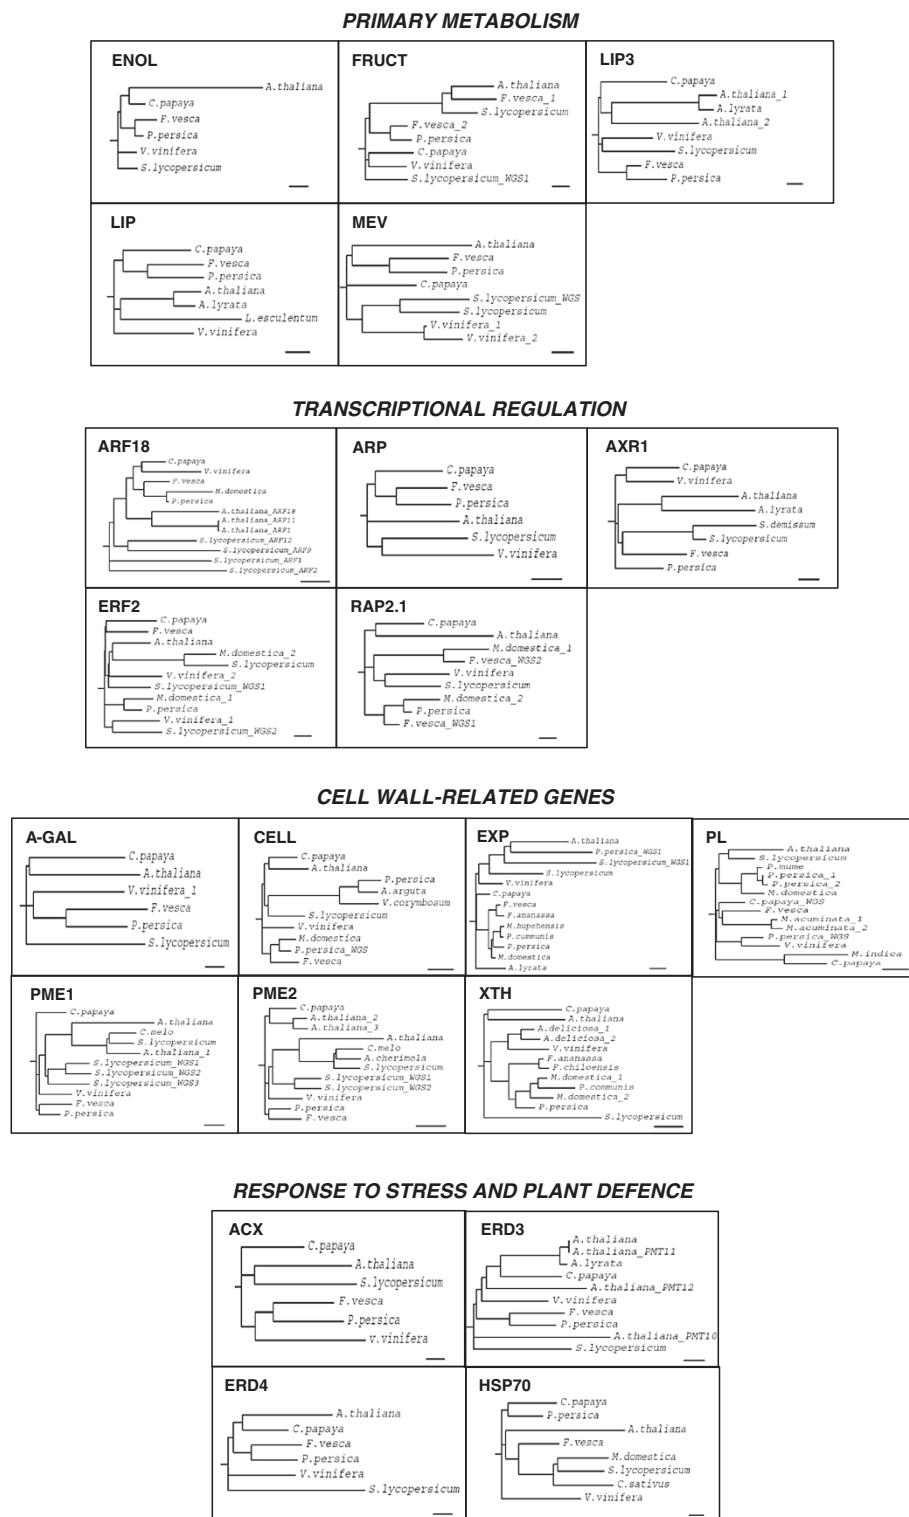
PRIMARY METABOLISM

ENOL
A.thaliana
C.papaya
F.vesca
P.persica
V.vinifera
S.lycopersicum

FRUCT
A.thaliana
F.vesca_1
S.lycopersicum
F.vesca_2
P.persica
C.papaya
V.vinifera
S.lycopersicum_WGS1

LIP3
C.papaya
A.thaliana_1
A.lyrata
A.thaliana_2
V.vinifera
S.lycopersicum
F.vesca
P.persica

LIP
C.papaya
F.vesca
P.persica
A.thaliana
A.lyrata
L.esculentum
V.vinifera

MEV
A.thaliana
F.vesca
P.persica
C.papaya
S.lycopersicum_WGS
S.lycopersicum
V.vinifera_1
V.vinifera_2

TRANSCRIPTIONAL REGULATION

ARF18
C.papaya
V.vinifera
F.vesca
M.domestica
P.persica
A.thaliana_ARF18
A.thaliana_ARF11
A.thaliana_ARF1
S.lycopersicum_ARF12
S.lycopersicum_ARF9
S.lycopersicum_ARF1
S.lycopersicum_ARF2

ARP
C.papaya
F.vesca
P.persica
A.thaliana
S.lycopersicum
V.vinifera

AXR1
C.papaya
V.vinifera
A.thaliana
A.lyrata
S.demissum
S.lycopersicum
F.vesca
P.persica

ERF2
C.papaya
F.vesca
A.thaliana
M.domestica_2
S.lycopersicum
V.vinifera_2
S.lycopersicum_WGS1
M.domestica_1
P.persica
V.vinifera_1
S.lycopersicum_WGS2

RAP2.1
C.papaya
A.thaliana
M.domestica_1
F.vesca_WGS2
V.vinifera
S.lycopersicum
M.domestica_2
P.persica
F.vesca_WGS1

CELL WALL-RELATED GENES

A-GAL
C.papaya
A.thaliana
V.vinifera_1
F.vesca
P.persica
S.lycopersicum

CELL
C.papaya
A.thaliana
P.persica
A.arguta
V.corymbosum
S.lycopersicum
V.vinifera
M.domestica
P.persica_WGS
F.vesca

EXP
A.thaliana
P.persica_WGS1
S.lycopersicum_WGS1
S.lycopersicum
V.vinifera
C.papaya
F.vesca
F.ananassa
M.hupehensis
P.communis
P.persica
M.domestica
A.lyrata

PL
A.thaliana
S.lycopersicum
P.mume
P.persica_1
P.persica_2
M.domestica
C.papaya_WGS
F.vesca
M.acuminata_1
M.acuminata_2
P.persica_WGS
V.vinifera
M.indica
C.papaya

PME1
C.papaya
A.thaliana
C.melo
S.lycopersicum
A.thaliana_1
S.lycopersicum_WGS1
S.lycopersicum_WGS2
S.lycopersicum_WGS3
V.vinifera
F.vesca
P.persica

PME2
C.papaya
A.thaliana_2
A.thaliana_3
A.thaliana
C.melo
A.cherimola
S.lycopersicum
S.lycopersicum_WGS1
S.lycopersicum_WGS2
V.vinifera
P.persica
F.vesca

XTH
C.papaya
A.thaliana
A.deliciosa_1
A.deliciosa_2
V.vinifera
F.ananassa
F.chiloensis
M.domestica_1
P.communis
M.domestica_2
P.persica
S.lycopersicum

RESPONSE TO STRESS AND PLANT DEFENCE

ACX
C.papaya
A.thaliana
S.lycopersicum
F.vesca
P.persica
V.vinifera

ERD3
A.thaliana
A.thaliana_PMT11
A.lyrata
C.papaya
A.thaliana_PMT12
V.vinifera
F.vesca
P.persica
A.thaliana_PMT10
S.lycopersicum

ERD4
A.thaliana
C.papaya
F.vesca
P.persica
V.vinifera
S.lycopersicum

HSP70
C.papaya
P.persica
A.thaliana
F.vesca
M.domestica
S.lycopersicum
C.sativus
V.vinifera